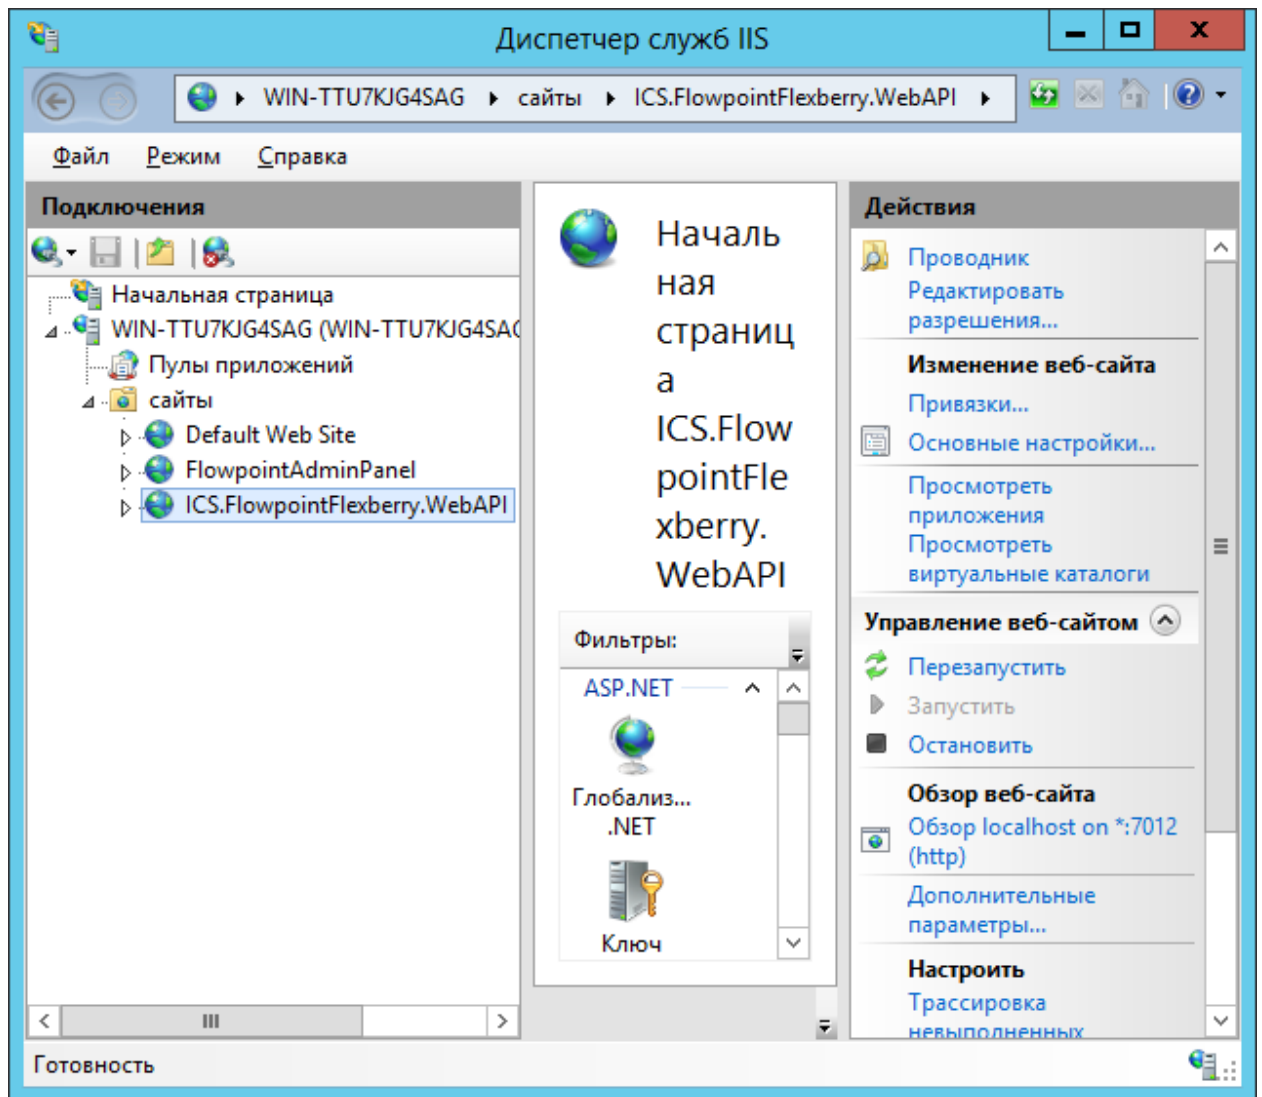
Диспетчер служб IIS

WIN-TTU7KJG4SAG ▸ сайты ▸ ICS.FlowpointFlexberry.WebAPI ▸

Файл Режим Справка

Подключения

Начальная страница
WIN-TTU7KJG4SAG (WIN-TTU7KJG4SA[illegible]
Пулы приложений
сайты
Default Web Site
FlowpointAdminPanel
ICS.FlowpointFlexberry.WebAPI

Начальная страница ICS.FlowpointFlexberry.WebAPI

Фильтры:

ASP.NET

Глобализ... .NET

Ключ

Действия

Проводник
Редактировать разрешения...

Изменение веб-сайта
Привязки...
Основные настройки...
Просмотреть приложения
Просмотреть виртуальные каталоги

Управление веб-сайтом
Перезапустить
Запустить
Остановить

Обзор веб-сайта
Обзор localhost on *:7012 (http)
Дополнительные параметры...

Настроить
Трассировка невыполненных

Готовность